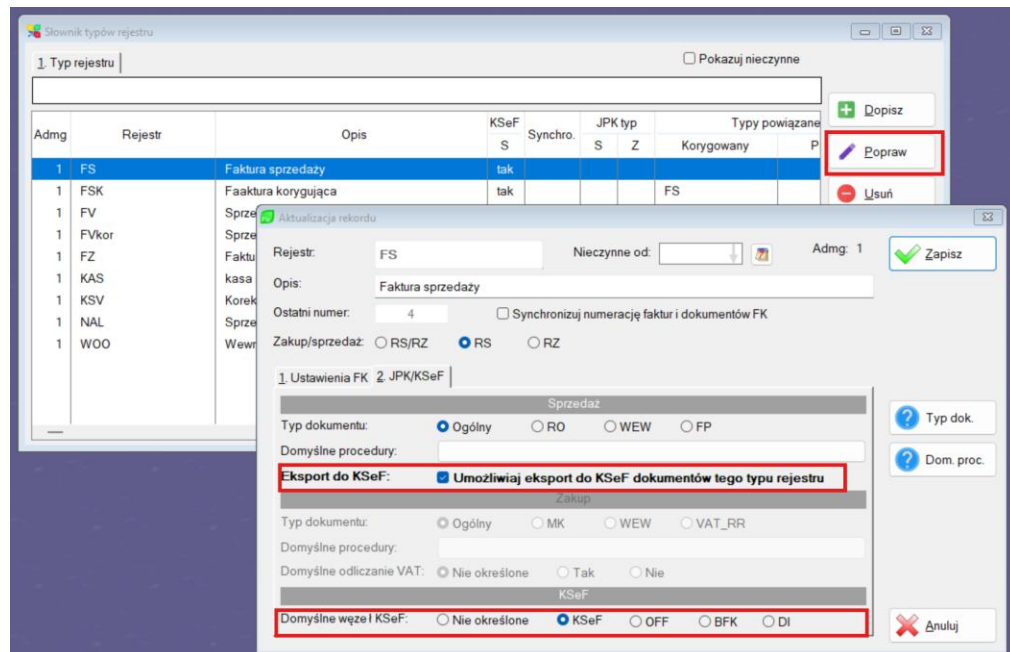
Słownik typów rejestru

1. Typ rejestru

Pokazuj nieczynne

| Admg | Rejestr | Opis | KSeF S | Synchro. | JPK typ S | JPK typ Z | Typy powiązane Korygowany | P |
|---|---|---|---|---|---|---|---|---|
| 1 | FS | Faktura sprzedaży | tak | | | | | |
| 1 | FSK | Faaktura korygująca | tak | | | | FS | |
| 1 | FV | Sprze | | | | | | |
| 1 | FVkor | Sprze | | | | | | |
| 1 | FZ | Faktu | | | | | | |
| 1 | KAS | kasa | | | | | | |
| 1 | KSV | Korek | | | | | | |
| 1 | NAL | Sprze | | | | | | |
| 1 | WOO | Wewn | | | | | | |

Dopisz
Popraw
Usuń

Aktualizacja rekordu

Rejestr: FS
Nieczynne od:
Admg: 1
Zapisz
Opis: Faktura sprzedaży
Ostatni numer: 4
Synchronizuj numerację faktur i dokumentów FK
Zakup/sprzedaż: RS/RZ RS RZ

1. Ustawienia FK 2. JPK/KSeF

Sprzedaż
Typ dokumentu: Ogólny RO WEW FP
Domyślne procedury:
Eksport do KSeF: Umożliwiaj eksport do KSeF dokumentów tego typu rejestru
Zakup
Typ dokumentu: Ogólny MK WEW VAT_RR
Domyślne procedury:
Domyślne odliczanie VAT: Nie określone Tak Nie
KSeF
Domyślne węzeł KSeF: Nie określone KSeF OFF BFK DI

Typ dok.
Dom. proc.
Anuluj